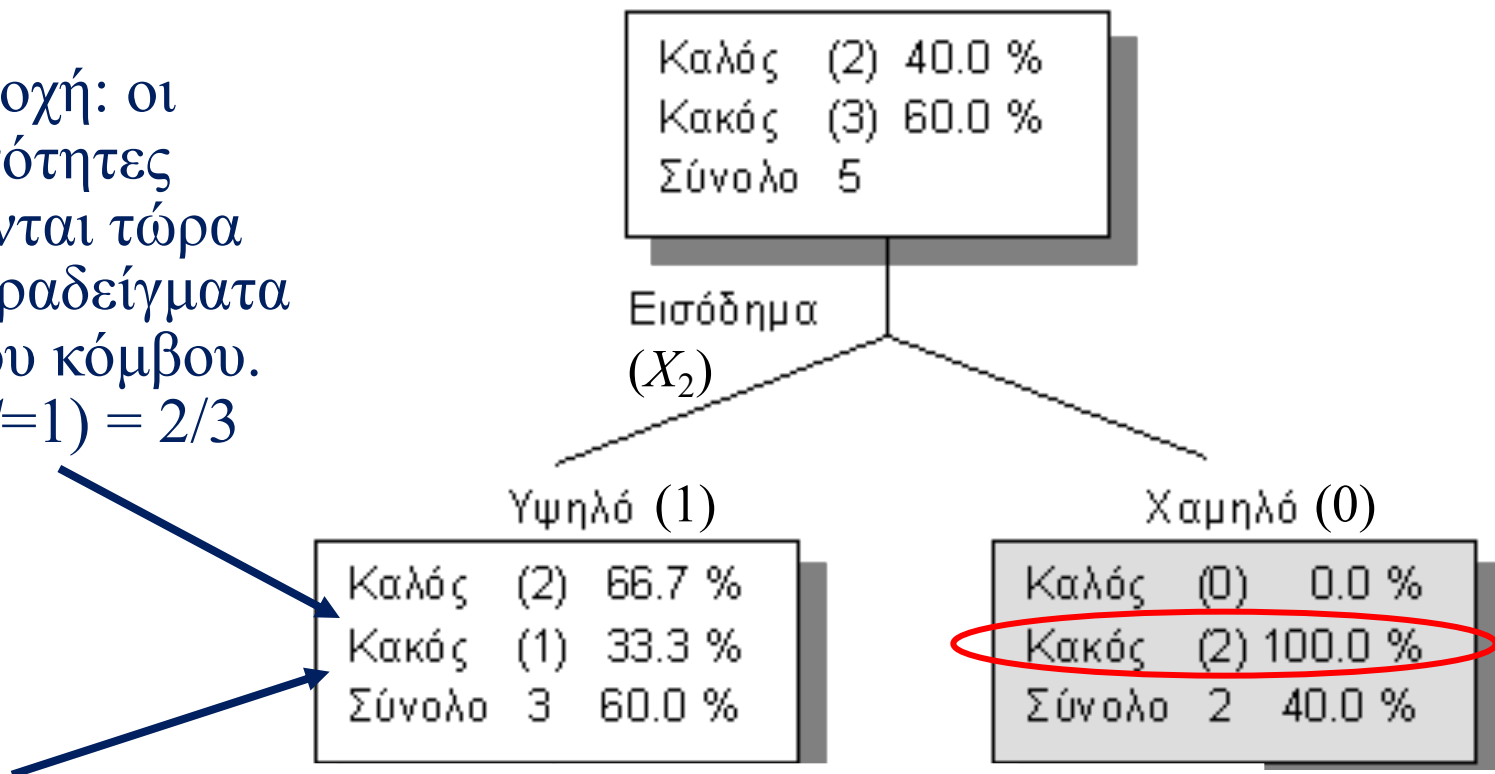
οχή: οι
ότητες
νται τώρα
ραδείγματα
υ κόμβου.
=1) = 2/3

| Καλός | (2) | 40.0 % |
|---|---|---|
| Κακός | (3) | 60.0 % |
| Σύνολο | 5 | |

Εισόδημα
$(X_2)$

Υψηλό (1)

| Καλός | (2) | 66.7 % |
|---|---|---|
| Κακός | (1) | 33.3 % |
| Σύνολο | 3 | 60.0 % |

Χαμηλό (0)

| Καλός | (0) | 0.0 % |
|---|---|---|
| Κακός | (2) | 100.0 % |
| Σύνολο | 2 | 40.0 % |